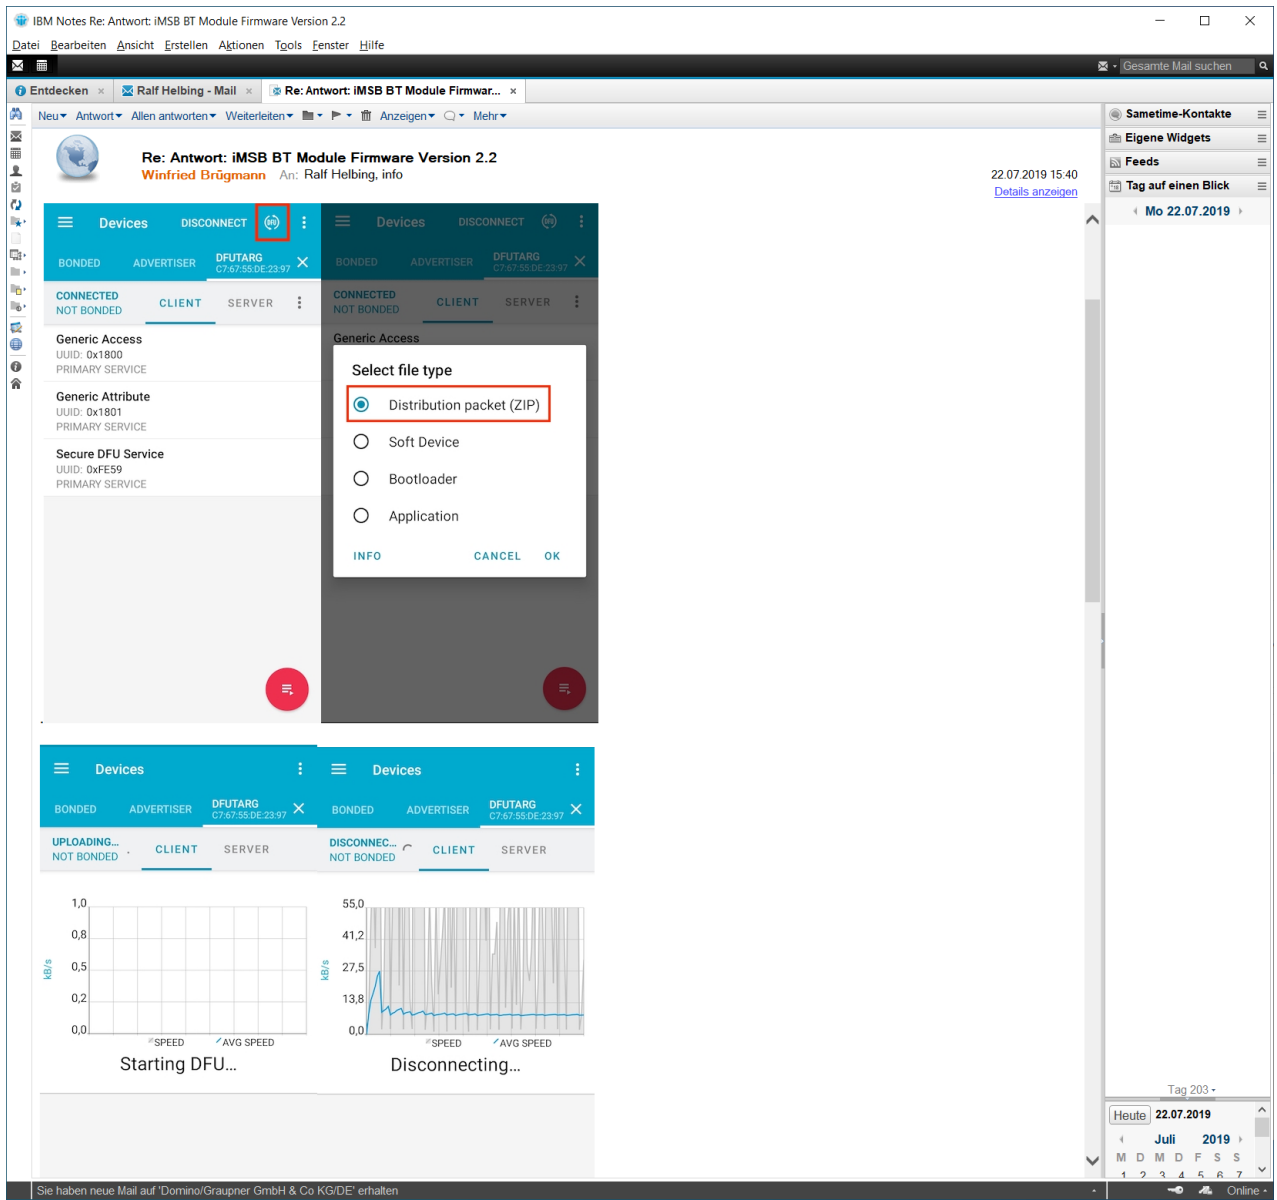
IBM Notes Re: Antwort: iMSB BT Module Firmware Version 2.2

Datei Bearbeiten Ansicht Erstellen Aktionen Tools Fenster Hilfe

Gesamte Mail suchen

Entdecken × Ralf Helbing - Mail × Re: Antwort: iMSB BT Module Firmwar... ×

Neu Antwort Allen antworten Weiterleiten Anzeigen Mehr

Re: Antwort: iMSB BT Module Firmware Version 2.2
Winfried Brügmann An: Ralf Helbing, info

22.07.2019 15:40
Details anzeigen

Devices DISCONNECT
BONDED ADVERTISER DFUTARG C7:67:55:DE:23:97
CONNECTED NOT BONDED CLIENT SERVER
Generic Access
UUID: 0x1800
PRIMARY SERVICE
Generic Attribute
UUID: 0x1801
PRIMARY SERVICE
Secure DFU Service
UUID: 0xFE59
PRIMARY SERVICE

Devices DISCONNECT
BONDED ADVERTISER DFUTARG C7:67:55:DE:23:97
CONNECTED NOT BONDED CLIENT SERVER
Generic Access
Select file type
Distribution packet (ZIP)
Soft Device
Bootloader
Application
INFO CANCEL OK

Devices
BONDED ADVERTISER DFUTARG C7:67:55:DE:23:97
UPLOADING... NOT BONDED CLIENT SERVER
1,0
0,8
0,5
0,2
0,0
kB/s
SPEED AVG SPEED
Starting DFU...

Devices
BONDED ADVERTISER DFUTARG C7:67:55:DE:23:97
DISCONNEC... NOT BONDED CLIENT SERVER
55,0
41,2
27,5
13,8
0,0
kB/s
SPEED AVG SPEED
Disconnecting...

Sametime-Kontakte
Eigene Widgets
Feeds
Tag auf einen Blick
Mo 22.07.2019
Tag 203
Heute 22.07.2019
Juli 2019
M D M D F S S
1 2 3 4 5 6 7

Sie haben neue Mail auf 'Domino/Graupner GmbH & Co KG/DE' erhalten
Online